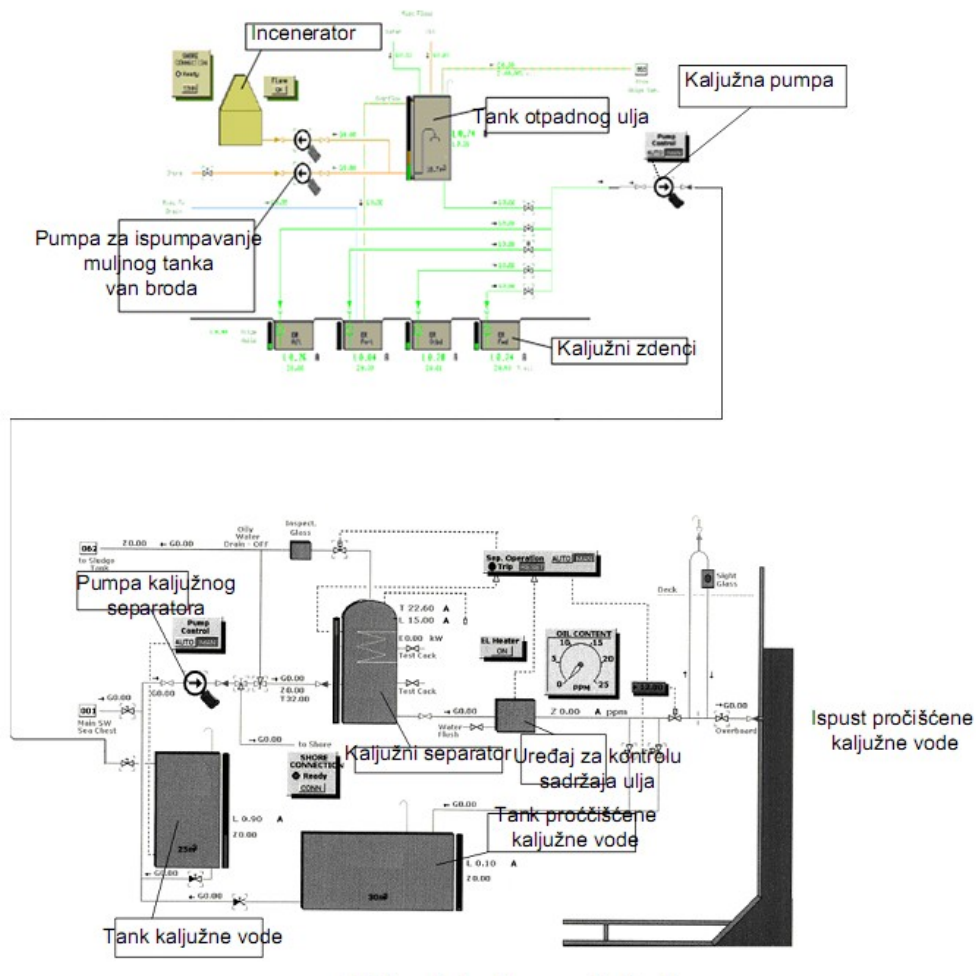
Incenerator

Tank otpadnog ulja

Kaljužna pumpa

Pumpa za ispumpavanje muljnog tanka van broda

Kaljužni zdenci

14.76
14.04
10.20
10.24

062 to Sludge Tank
Z 0.00 ← G0.00
Oily Water Drain - OFF
Inspect. Glass

Sep. Operation
Trip
AUTO MAN

Pumpa kaljužnog separatora

Pump Control
AUTO MAN

T 22.60 A
L 15.00 A
E0.00 kW
Test Cock
Test Cock

EL Heater
ON

OIL CONTENT
10 15
5 20
0 25
PPM

Sight Glass
Deck

001 Main SW Sea Chest
G0.00
X0.00
G0.00
Z0.00
T32.00
G0.00
Z 0.00 A ppm
Water Flush
G0.00
Overboard

Ispust pročišćene kaljužne vode

G0.00 to Shore
SHORE CONNECTION
Ready
CONN

Kaljužni separator

Uređaj za kontrolu sadržaja ulja

L 0.90 A
Z 0.00
25m³

G0.00
Tank proćčišćene kaljužne vode
L 0.10 A
Z 0.00
30m³

G0.00
G0.00

Tank kaljužne vode